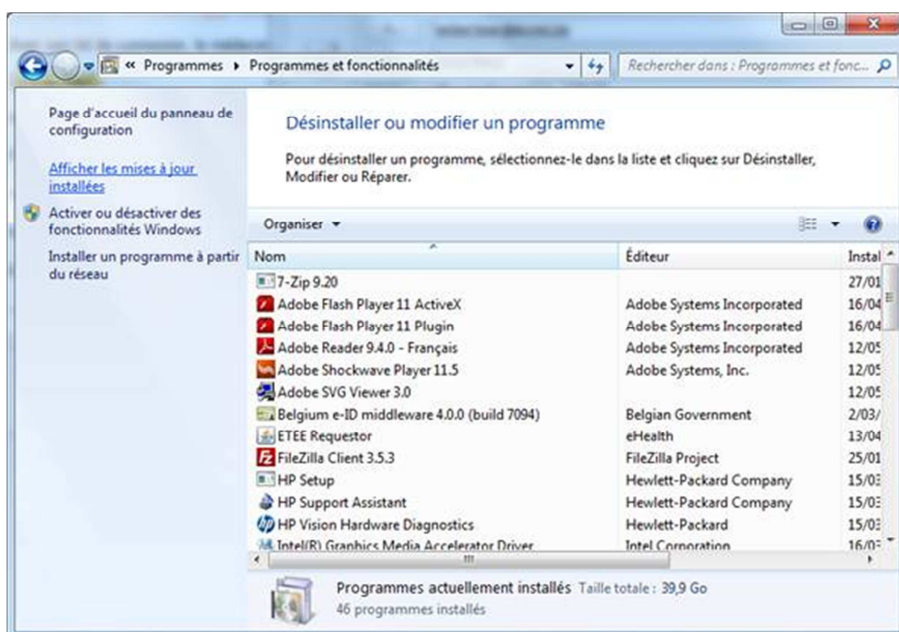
« Programmes ▸ Programmes et fonctionnalités

Rechercher dans : Programmes et fonc...

Page d'accueil du panneau de configuration

Afficher les mises à jour installées

Activer ou désactiver des fonctionnalités Windows

Installer un programme à partir du réseau

Désinstaller ou modifier un programme

Pour désinstaller un programme, sélectionnez-le dans la liste et cliquez sur Désinstaller, Modifier ou Réparer.

Organiser ▾

| Nom | Éditeur | Instal |
|---|---|---|
| 7-Zip 9.20 | | 27/01 |
| Adobe Flash Player 11 ActiveX | Adobe Systems Incorporated | 16/04 |
| Adobe Flash Player 11 Plugin | Adobe Systems Incorporated | 16/04 |
| Adobe Reader 9.4.0 - Français | Adobe Systems Incorporated | 12/05 |
| Adobe Shockwave Player 11.5 | Adobe Systems, Inc. | 12/05 |
| Adobe SVG Viewer 3.0 | | 12/05 |
| Belgium e-ID middleware 4.0.0 (build 7094) | Belgian Government | 2/03/ |
| ETEE Requestor | eHealth | 13/04 |
| FileZilla Client 3.5.3 | FileZilla Project | 25/01 |
| HP Setup | Hewlett-Packard Company | 15/03 |
| HP Support Assistant | Hewlett-Packard Company | 15/03 |
| HP Vision Hardware Diagnostics | Hewlett-Packard | 15/03 |
| Intel(R) Graphics Media Accelerator Driver | Intel Corporation | 16/03 |

Programmes actuellement installés Taille totale : 39,9 Go
46 programmes installés